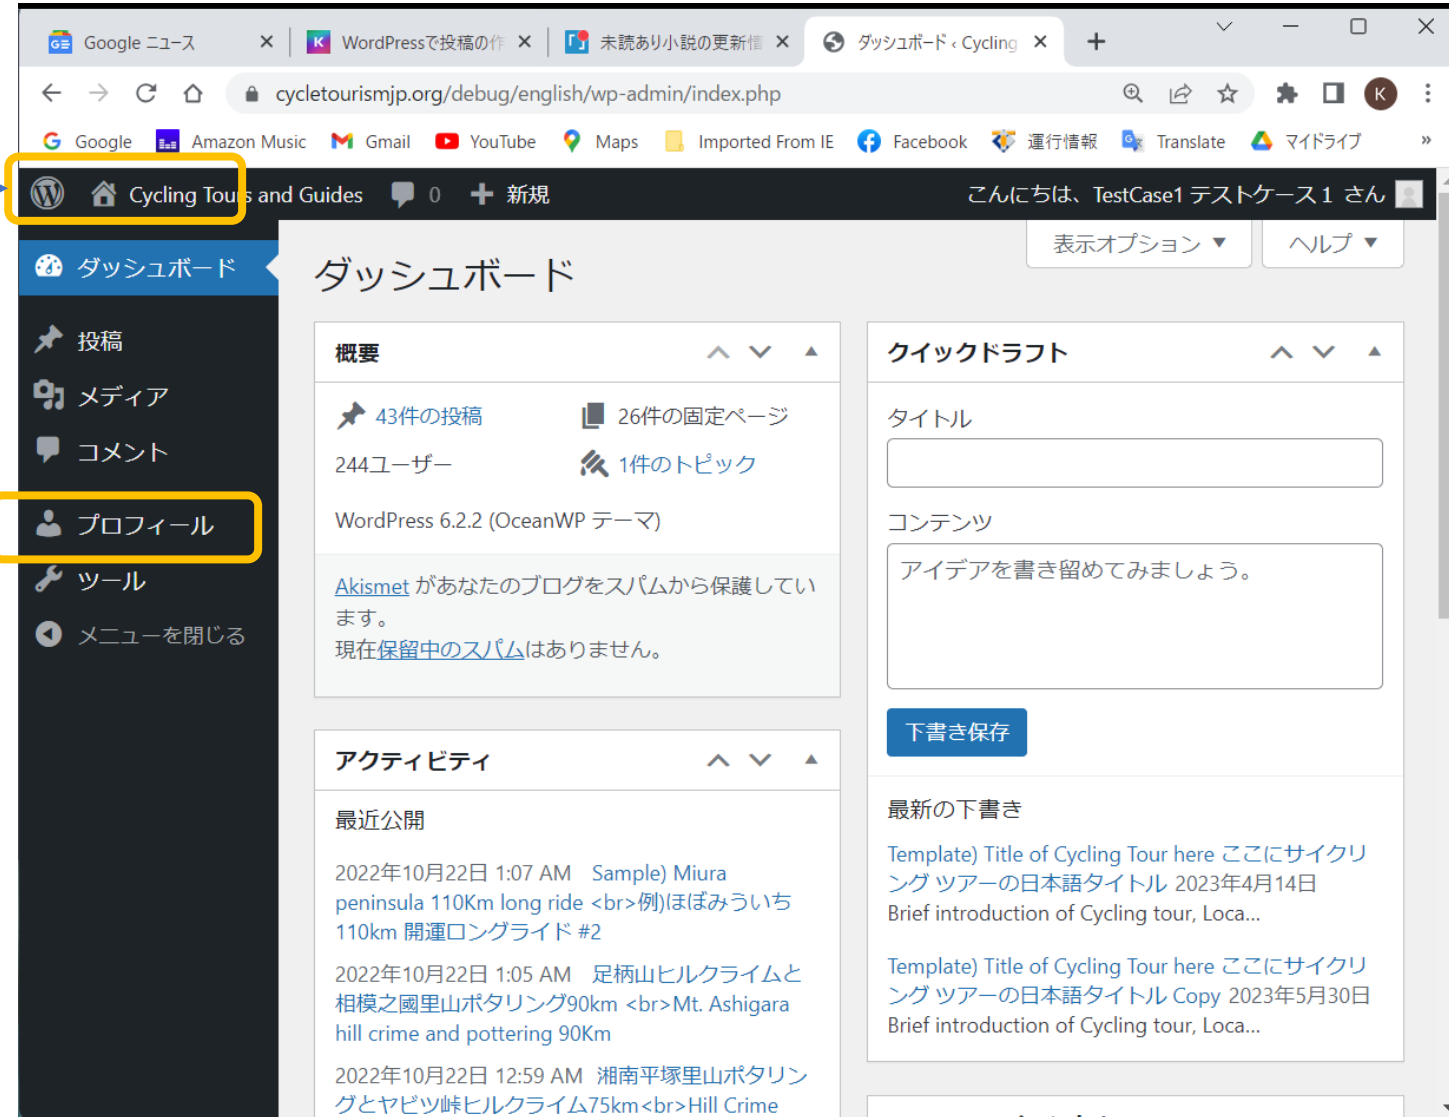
Google ニュース
WordPressで投稿の作
未読あり小説の更新情
ダッシュボード ‹ Cycling

cycletourismjp.org/debug/english/wp-admin/index.php

Google Amazon Music Gmail YouTube Maps Imported From IE Facebook 運行情報 Translate マイドライブ

Cycling Tours and Guides 0 新規 こんにちは、TestCase1 テストケース１ さん

ダッシュボード
投稿
メディア
コメント
プロフィール
ツール
メニューを閉じる

表示オプション ▼ ヘルプ ▼

ダッシュボード

概要

43件の投稿
26件の固定ページ
244ユーザー
1件のトピック
WordPress 6.2.2 (OceanWP テーマ)

Akismet があなたのブログをスパムから保護しています。
現在保留中のスパムはありません。

アクティビティ

最近公開

2022年10月22日 1:07 AM Sample) Miura peninsula 110Km long ride <br>例)ほぼみういち110km 開運ロングライド #2

2022年10月22日 1:05 AM 足柄山ヒルクライムと相模之國里山ポタリング90km <br>Mt. Ashigara hill crime and pottering 90Km

2022年10月22日 12:59 AM 湘南平塚里山ポタリングとヤビツ峠ヒルクライム75km<br>Hill Crime

クイックドラフト

タイトル

コンテンツ

アイデアを書き留めてみましょう。

下書き保存

最新の下書き

Template) Title of Cycling Tour here ここにサイクリング ツアーの日本語タイトル 2023年4月14日
Brief introduction of Cycling tour, Loca...

Template) Title of Cycling Tour here ここにサイクリング ツアーの日本語タイトル Copy 2023年5月30日
Brief introduction of Cycling tour, Loca...